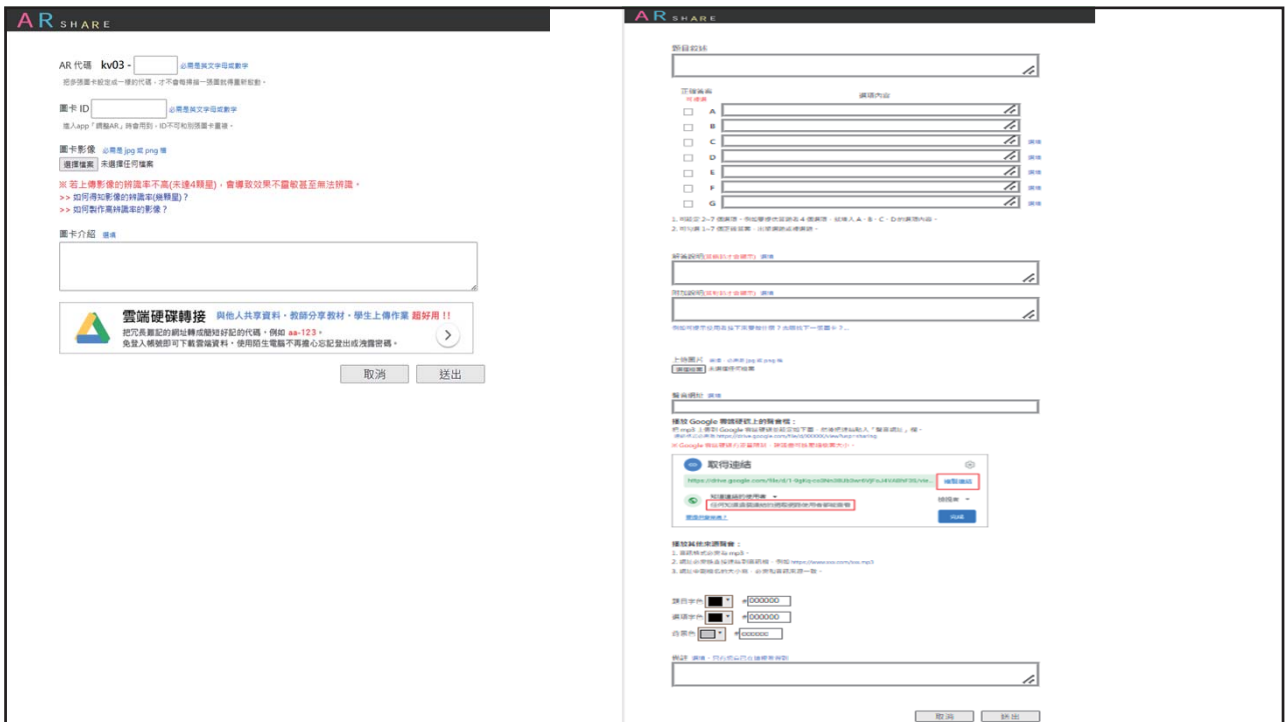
AR SHARE

AR 代碼 kv03 - 必需是英文字母或數字
把多張圖卡設定成一樣的代碼，才不會每掃描一張圖就得重新啟動。

圖卡 ID 必需是英文字母或數字
進入app「網駐AR」時會用到，ID不可和別張圖卡重複。

圖卡影像 必需是 jpg 或 png 檔
選擇檔案 未選擇任何檔案

※ 若上傳影像的辨識率不高(未達4顆星)，會導致效果不靈敏甚至無法辨識。
>> 如何得知影像的辨識率(幾顆星)？
>> 如何製作高辨識率的影像？

圖卡介紹 選填

雲端硬碟轉接 與他人共享資料、教師分享教材、學生上傳作業 超好用！！
把冗長難記的網址轉成簡短好記的代碼，例如 aa-123。
免登入帳號即可下載雲端資料，使用陌生電腦不再擔心忘記登出或洩露密碼。

取消 送出

AR SHARE

題目敘述

正確答案 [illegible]
選項內容
A
B
C 選填
D 選填
E 選填
F 選填
G 選填

1. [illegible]
2. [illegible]

解答說明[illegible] 選填

附加說明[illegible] 選填

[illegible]

上傳圖片 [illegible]
選擇檔案 未選擇任何檔案

聲音網址 選填

播放 Google 雲端硬碟上的聲音檔：
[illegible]

取得連結
https://drive.google.com/file/d/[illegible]
複製連結
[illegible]
完成

播放其他來源聲音：
1. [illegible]
2. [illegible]
3. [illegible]

題目字色 #000000
選項字色 #000000
背景色 #000000

備註 選填 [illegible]

取消 送出